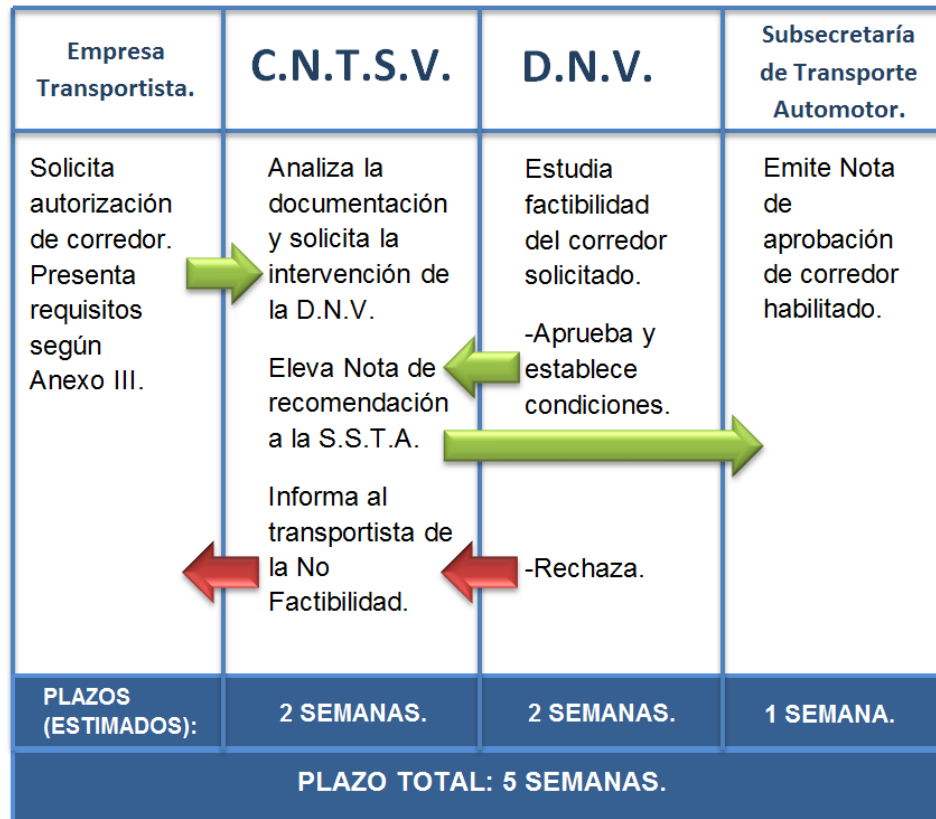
| Empresa Transportista. | C.N.T.S.V. | D.N.V. | Subsecretaría de Transporte Automotor. |
|---|---|---|---|
| Solicita autorización de corredor. Presenta requisitos según Anexo III. | Analiza la documentación y solicita la intervención de la D.N.V.<br><br>Eleva Nota de recomendación a la S.S.T.A.<br><br>Informa al transportista de la No Factibilidad. | Estudia factibilidad del corredor solicitado.<br><br>-Aprueba y establece condiciones.<br><br>-Rechaza. | Emite Nota de aprobación de corredor habilitado. |
| PLAZOS (ESTIMADOS): | 2 SEMANAS. | 2 SEMANAS. | 1 SEMANA. |

PLAZO TOTAL: 5 SEMANAS.